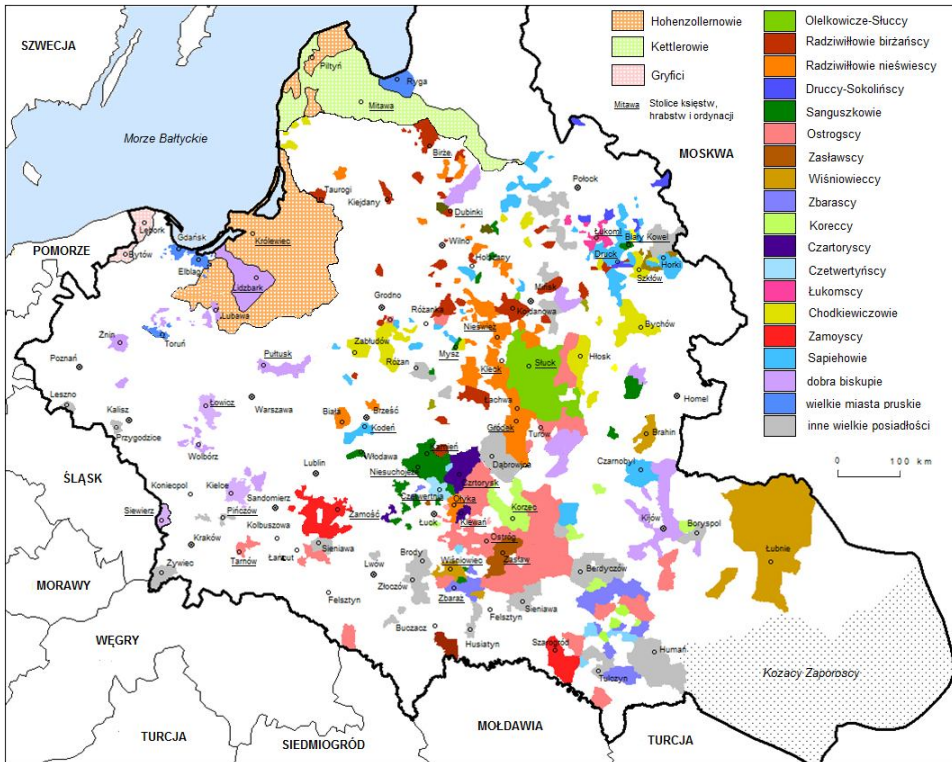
Hohenzollernowie
Kettlerowie
Gryfici
Mitawa Stolice księstw, hrabstw i ordynacji

Olelkowicze-Słuccy
Radziwiłłowie birżańscy
Radziwiłłowie nieświescy
Druccy-Sokolińscy
Sanguszkowie
Ostrogscy
Zasławscy
Wiśniowieccy
Zbarascy
Koreccy
Czartoryscy
Czetwertyńscy
Łukomscy
Chodkiewiczowie
Zamoyscy
Sapiehowie
dobra biskupie
wielkie miasta pruskie
inne wielkie posiadłości

0 100 km

SZWECJA
Morze Bałtyckie
MOSKWA
POMORZE
ŚLĄSK
MORAWY
WĘGRY
TURCJA
SIEDMIOGRÓD
MOŁDAWIA
TURCJA
Kozacy Zaporoscy

Piltyń
Ryga
Mitawa
Birże
Taurogi
Kiejdany
Dubinki
Połock
Lębork
Gdańsk
Bytów
Elbląg
Królewiec
Lidzbark
Lubawa
Wilno
Holszany
Łukomi
Biały Kowel
Druck
Szków
Horki
Mińsk
Grodno
Różana
Kojdanowa
Nieśwież
Bychów
Żnin
Toruń
Zabłudów
Rożan
Mysz
Słuck
Hłosk
Poznań
Pułtusk
Kleck
Łachwa
Leszno
Kalisz
Przygodzice
Łowicz
Warszawa
Biała
Brześć
Kodeń
Homel
Wolbórz
Lublin
Włodawa
Kamień
Dąbrowica
Turów
Brahin
Koniecpol
Kielce
Sandomierz
Niesuchojeże
Czartorysk
Czarnobyl
Siewierz
Pińczów
Zamość
Czetwertnia
Ołyka
Korzec
Łuck
Klewań
Kijów
Boryspol
Kraków
Kolbuszowa
Łańcut
Sieniawa
Ostróg
Zasław
Łubnie
Żywiec
Tarnów
Wiśniowiec
Brody
Lwów
Złoczów
Berdyczów
Zbaraż
Felsztyn
Sieniawa
Felsztyn
Buczacz
Husiatyn
Szarogród
Humań
Tulczyn